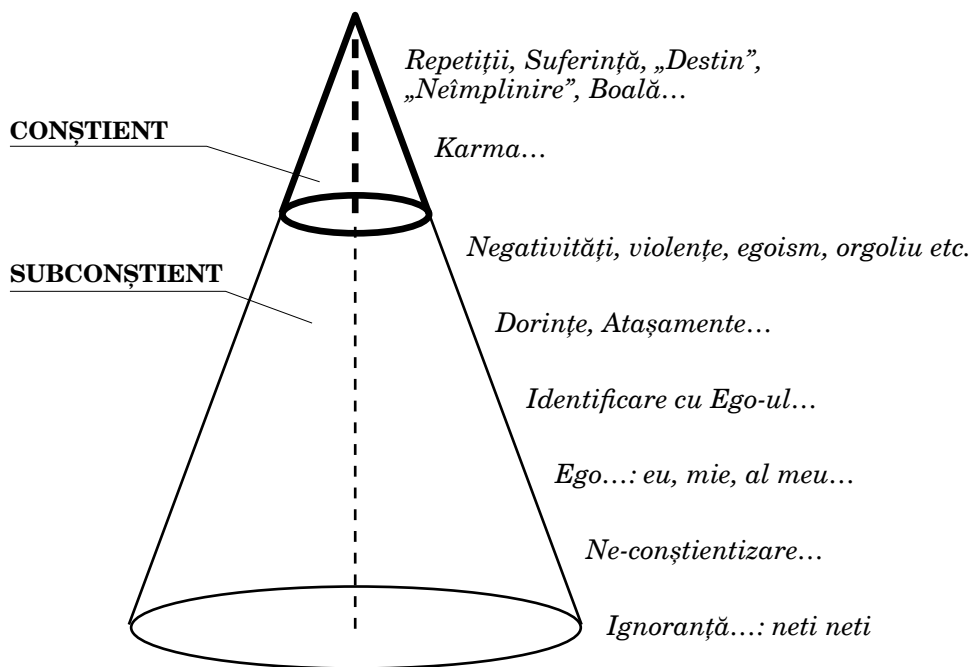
Repetiții, Suferință, „Destin”, „Neîmplinire”, Boală…

CONȘTIENT

Karma…

Negativități, violențe, egoism, orgoliu etc.

SUBCONȘTIENT

Dorințe, Atașamente…

Identificare cu Ego-ul…

Ego…: eu, mie, al meu…

Ne-conștientizare…

Ignoranță…: neti neti